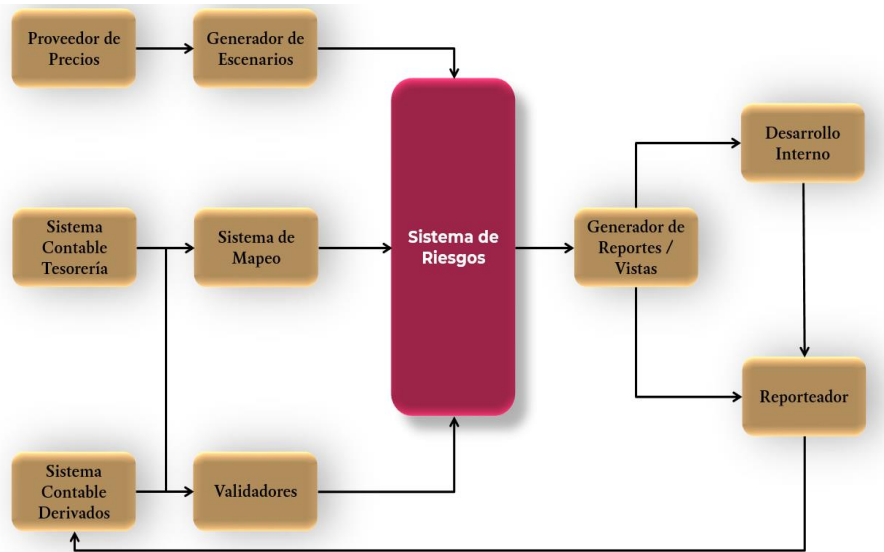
Proveedor de Precios

Generador de Escenarios

Sistema Contable Tesorería

Sistema de Mapeo

Sistema de Riesgos

Generador de Reportes / Vistas

Desarrollo Interno

Sistema Contable Derivados

Validadores

Reporteador